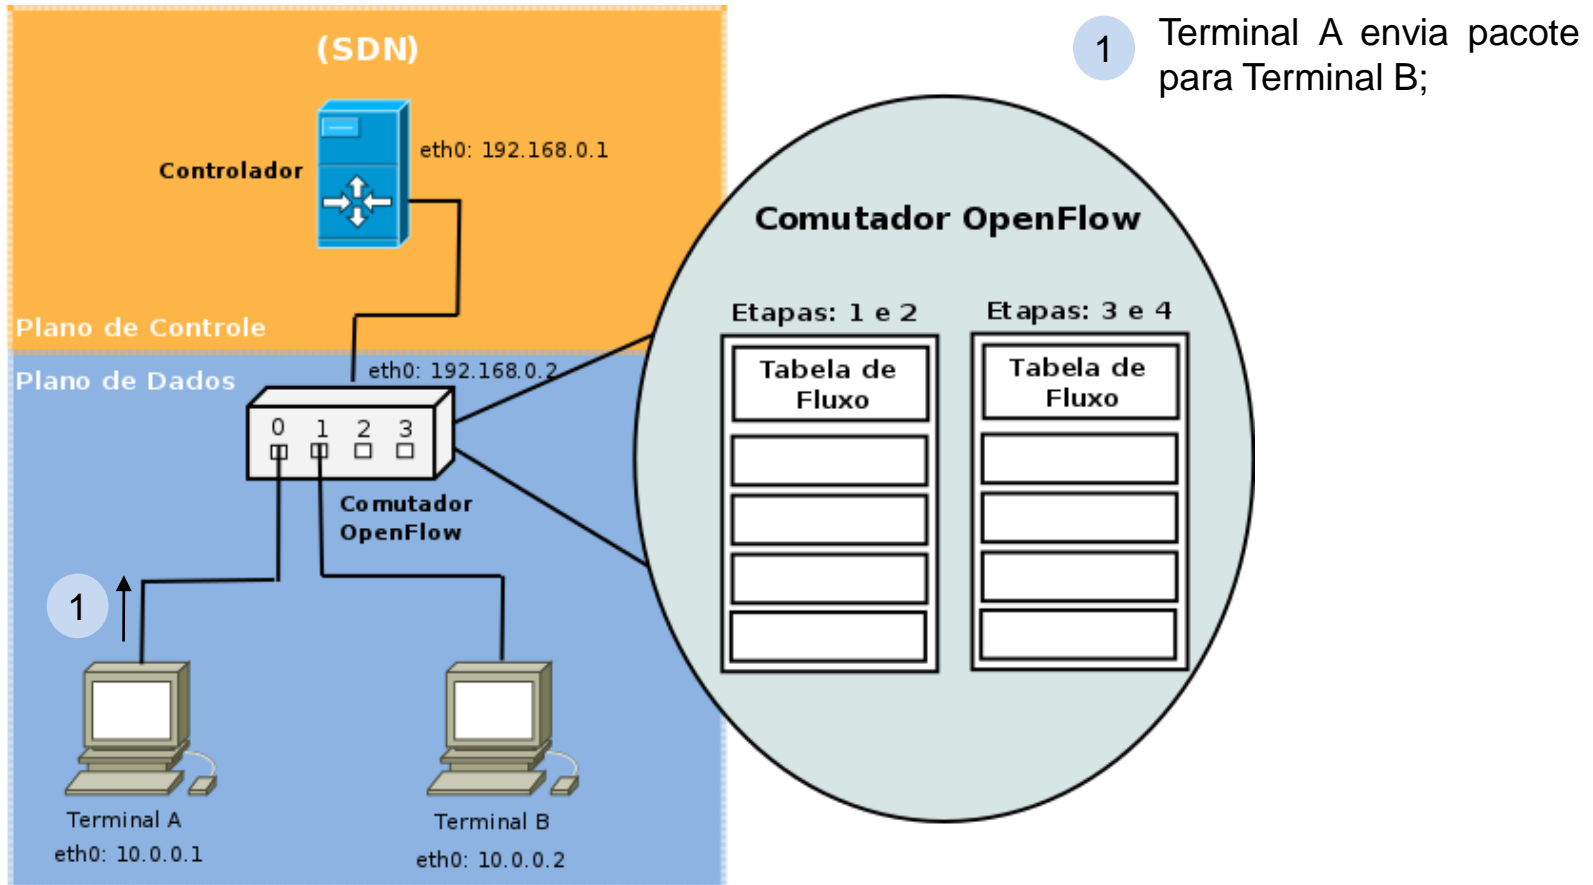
(SDN)

Controlador

eth0: 192.168.0.1

Plano de Controle

Plano de Dados

eth0: 192.168.0.2

0 1 2 3

Comutador OpenFlow

1

Terminal A
eth0: 10.0.0.1

Terminal B
eth0: 10.0.0.2

Comutador OpenFlow

Etapas: 1 e 2

Tabela de Fluxo

Etapas: 3 e 4

Tabela de Fluxo

1 Terminal A envia pacote para Terminal B;